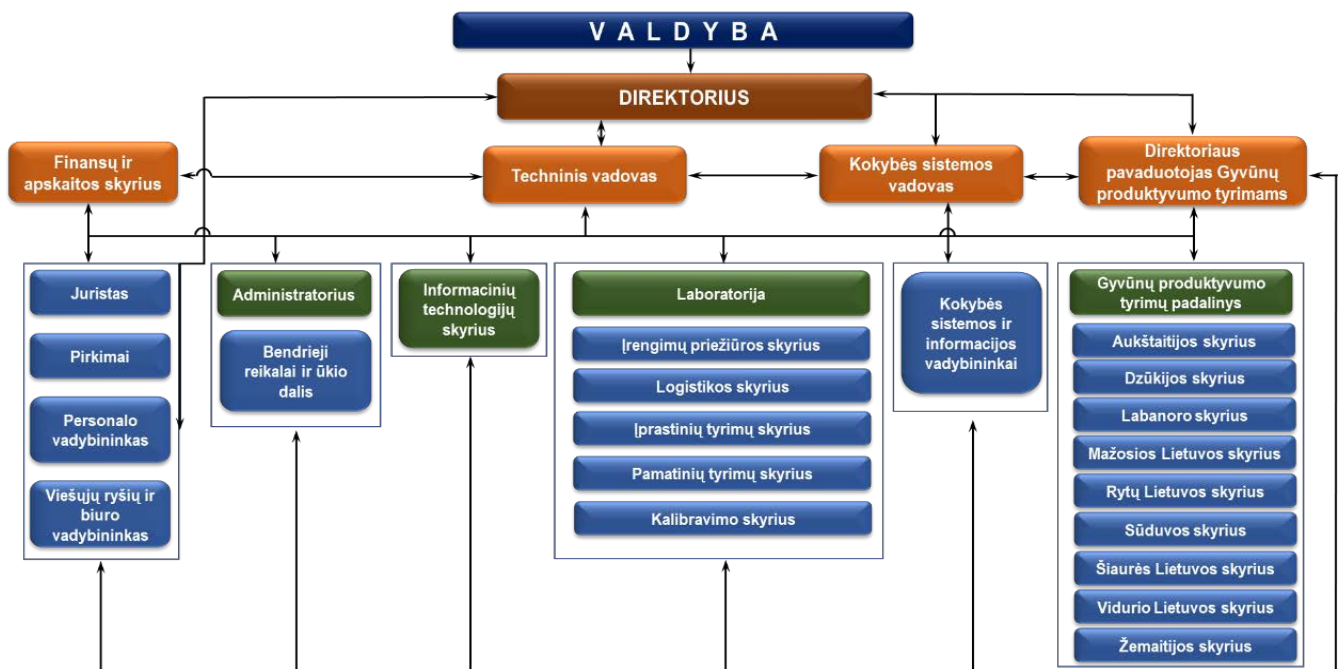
V A L D Y B A

DIREKTORIUS

Finansų ir apskaitos skyrius

Techninis vadovas

Kokybės sistemos vadovas

Direktoriaus pavaduotojas Gyvūnų produktyvumo tyrimams

Juristas

Pirkimai

Personalo vadybininkas

Viešųjų ryšių ir biuro vadybininkas

Administratorius

Bendrieji reikalai ir ūkio dalis

Informacinių technologijų skyrius

Laboratorija

Įrengimų priežiūros skyrius

Logistikos skyrius

Įprastinių tyrimų skyrius

Pamatinių tyrimų skyrius

Kalibravimo skyrius

Kokybės sistemos ir informacijos vadybininkai

Gyvūnų produktyvumo tyrimų padalinys

Aukštaitijos skyrius

Dzūkijos skyrius

Labanoro skyrius

Mažosios Lietuvos skyrius

Rytų Lietuvos skyrius

Sūduvos skyrius

Šiaurės Lietuvos skyrius

Vidurio Lietuvos skyrius

Žemaitijos skyrius